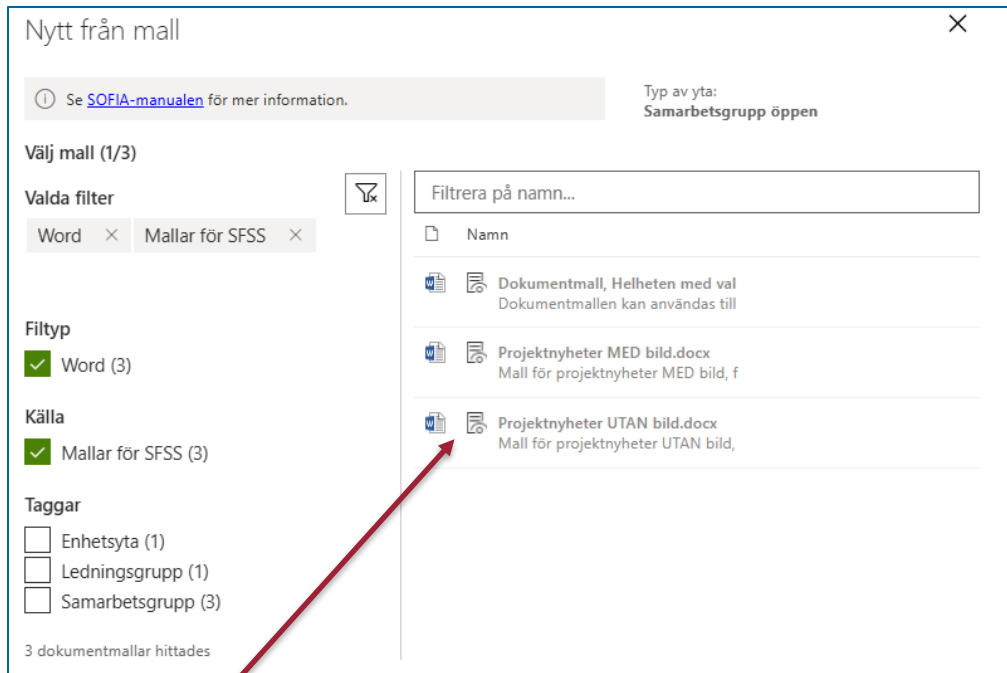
Nytt från mall

×

ⓘ Se SOFIA-manualen för mer information.

Typ av yta:
Samarbetsgrupp öppen

Välj mall (1/3)

Valda filter

Word ×
Mallar för SFSS ×

Filtyp
Word (3)

Källa
Mallar för SFSS (3)

Taggar
Enhetsyta (1)
Ledningsgrupp (1)
Samarbetsgrupp (3)

3 dokumentmallar hittades

Filtrera på namn...

Namn

Dokumentmall, Helheten med val
Dokumentmallen kan användas till

Projektnyheter MED bild.docx
Mall för projektnyheter MED bild, f

Projektnyheter UTAN bild.docx
Mall för projektnyheter UTAN bild,